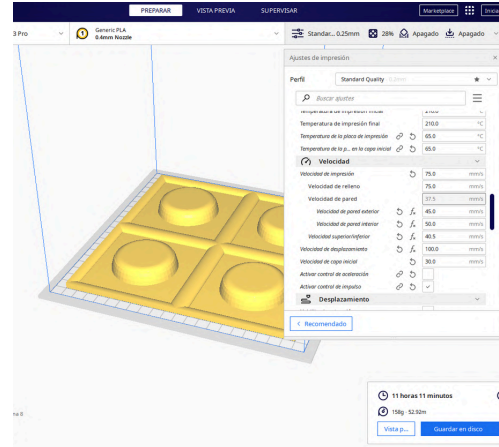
PREPARAR VISTA PREVIA SUPERVISAR Marketplace Iniciar

3 Pro

1 Generic PLA 0.4mm Nozzle

Standar... 0.25mm 28% Apagado Apagado

Ajustes de impresión

Perfil Standard Quality

Buscar ajustes

Temperatura de impresión inicial 210.0 °C

Temperatura de impresión final 210.0 °C

Temperatura de la placa de impresión 65.0 °C

Temperatura de la p... en la capa inicial 65.0 °C

Velocidad

Velocidad de impresión 75.0 mm/s

Velocidad de relleno 75.0 mm/s

Velocidad de pared 37.5 mm/s

Velocidad de pared exterior 45.0 mm/s

Velocidad de pared interior 50.0 mm/s

Velocidad superior/inferior 40.5 mm/s

Velocidad de desplazamiento 100.0 mm/s

Velocidad de capa inicial 30.0 mm/s

Activar control de aceleración

Activar control de impulso

Desplazamiento

< Recomendado

11 horas 11 minutos

158g · 52.92m

Vista p... Guardar en disco

na 8